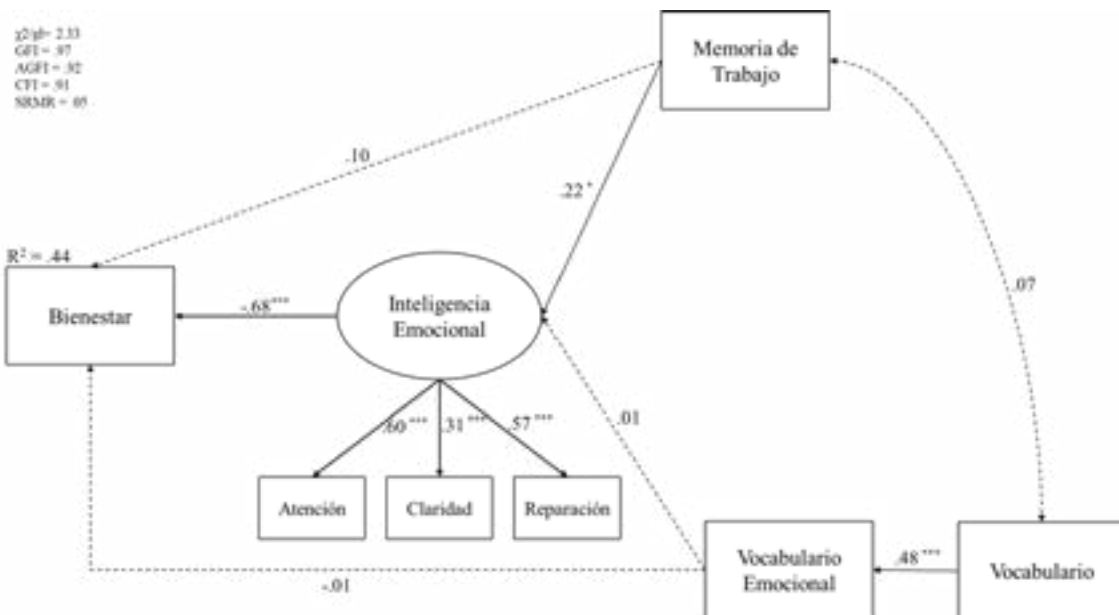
χ2/gl= 2.33
GFI = .97
AGFI = .92
CFI = .91
SRMR = .05

Memoria de Trabajo

.10

.22*

.07

R² = .44

Bienestar

-.68***

Inteligencia Emocional

.60***

.31***

.57***

.01

Atención

Claridad

Reparación

Vocabulario Emocional

.48***

Vocabulario

-.01